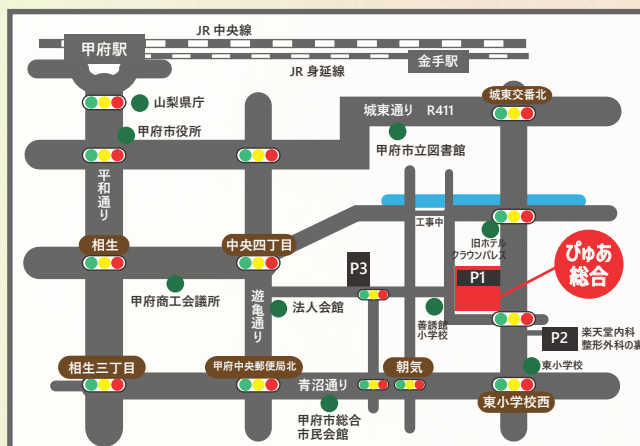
JR 中央線

甲府駅

金手駅

JR 身延線

山梨県庁

甲府市役所

城東交番北

城東通り R411

甲府市立図書館

平和通り

工事中

旧ホテルクラウンパレス

ぴゅあ総合

相生

中央四丁目

P3

P1

甲府商工会議所

遊亀通り

法人会館

善誘館小学校

P2

楽天堂内科整形外科の裏

相生三丁目

甲府中央郵便局北

朝気

東小学校

青沼通り

東小学校西

甲府市総合市民会館